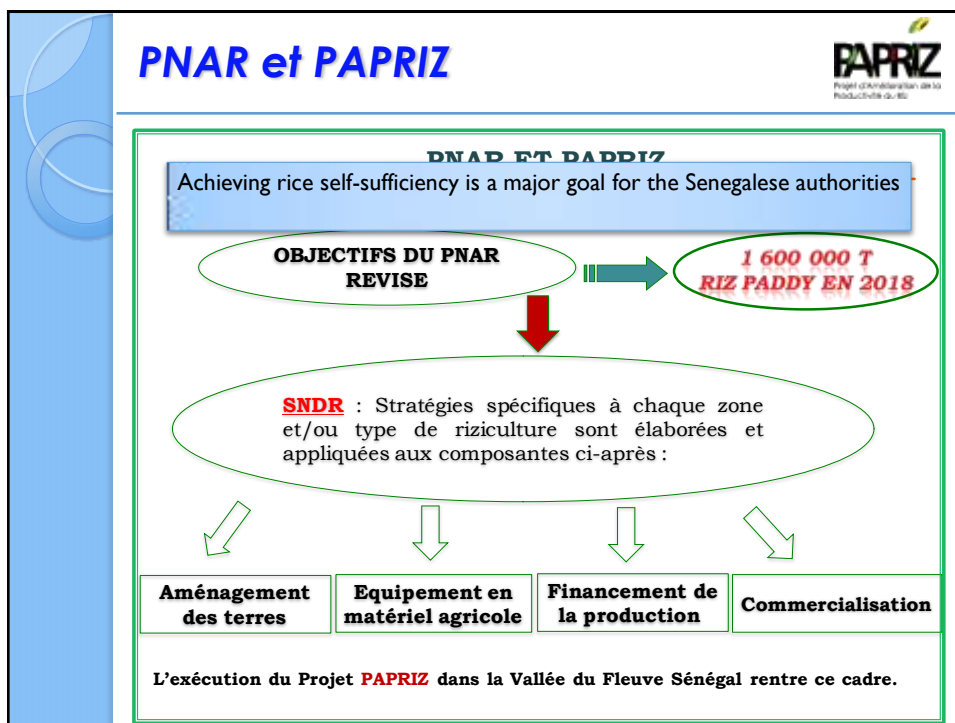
PNAR et PAPRIZ

PAPRIZ
Projet d'Amélioration de la Productivité du Riz

PNAR ET PAPRIZ

Achieving rice self-sufficiency is a major goal for the Senegalese authorities

OBJECTIFS DU PNAR REVISE

1 600 000 T
RIZ PADDY EN 2018

SNDR : Stratégies spécifiques à chaque zone et/ou type de riziculture sont élaborées et appliquées aux composantes ci-après :

Aménagement des terres

Equipement en matériel agricole

Financement de la production

Commercialisation

L'exécution du Projet PAPRIZ dans la Vallée du Fleuve Sénégal rentre ce cadre.